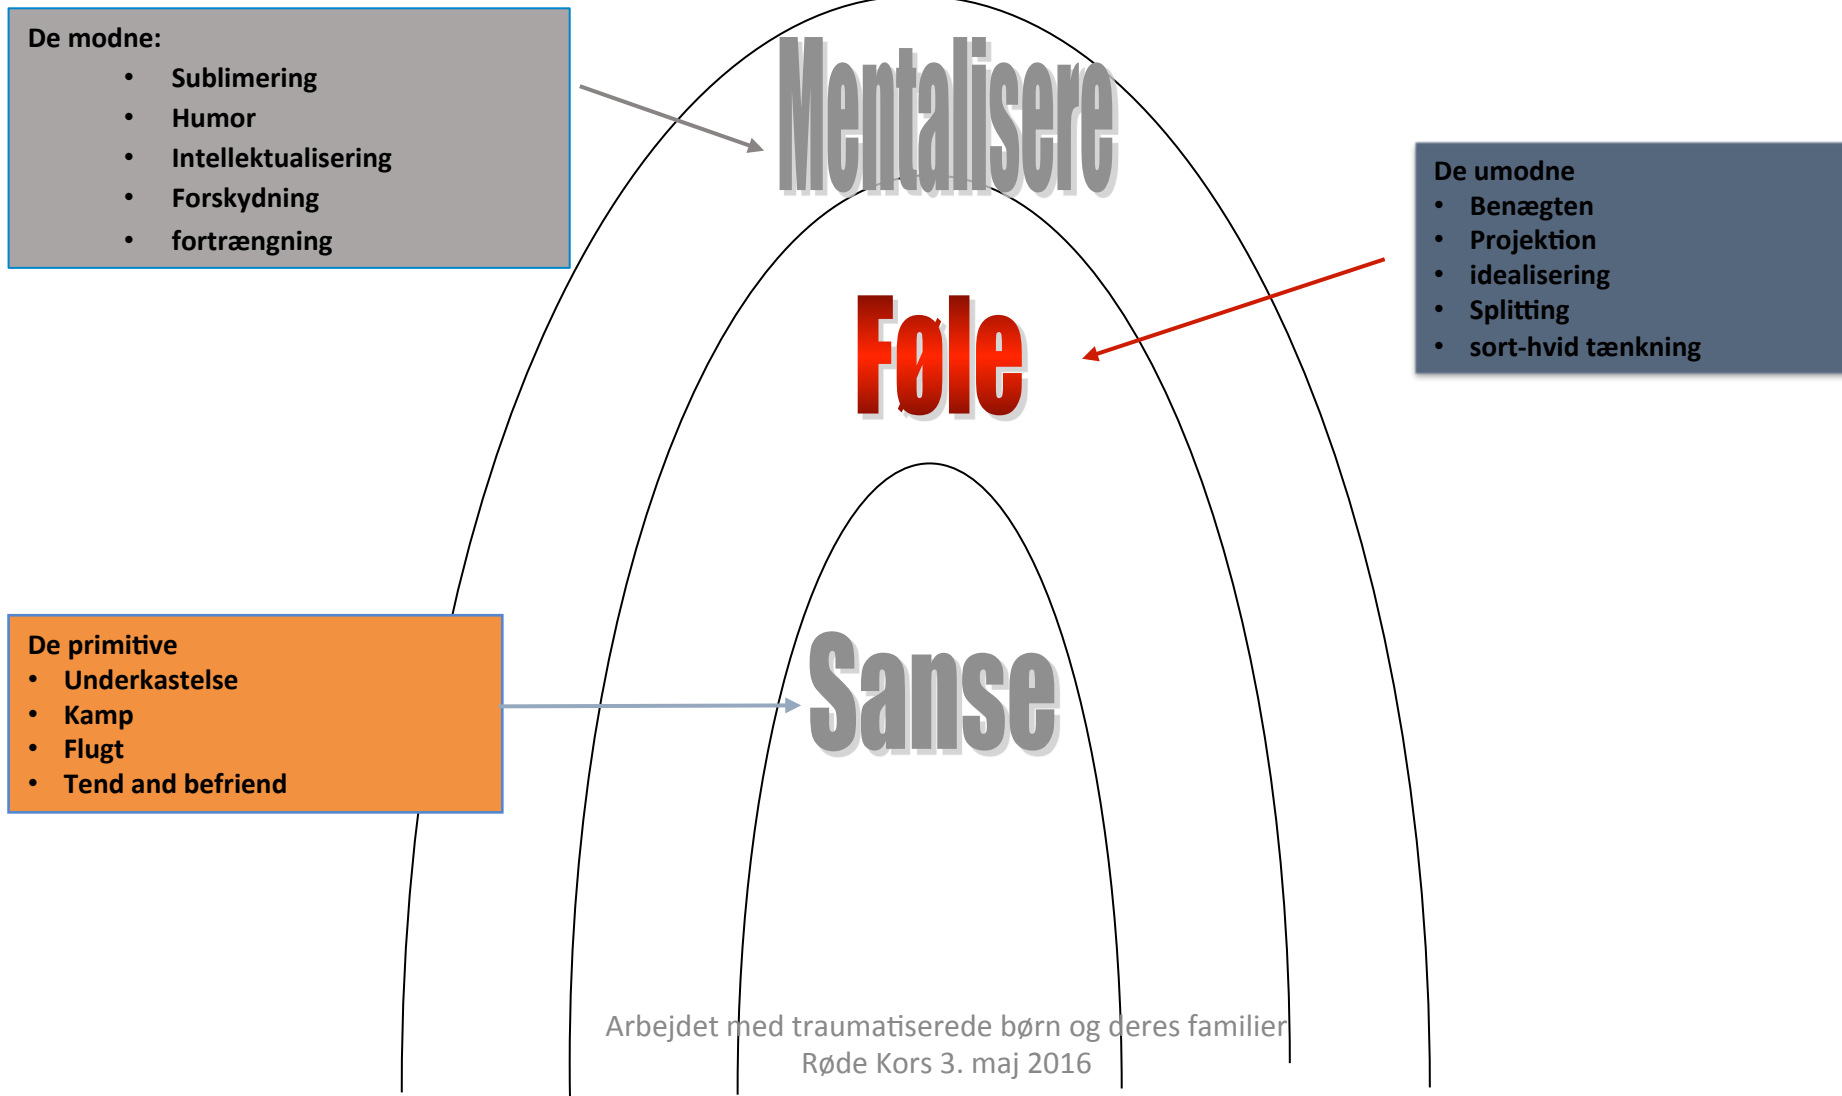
De modne:
- Sublimering
- Humor
- Intellektualisering
- Forskydning
- fortrængning

Mentalisere

De umodne
- Benægten
- Projektion
- idealisering
- Splitting
- sort-hvid tænkning

Føle

De primitive
- Underkastelse
- Kamp
- Flugt
- Tend and befriend

Sanse

Arbejdet med traumatiserede børn og deres familier
Røde Kors 3. maj 2016